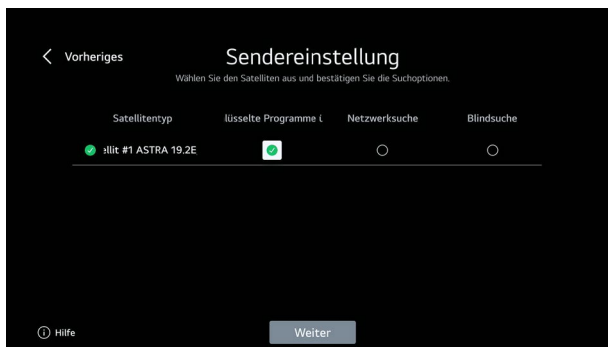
Vorheriges

Sendereinstellung

Wählen Sie den Satelliten aus und bestätigen Sie die Suchoptionen.

| Satellitentyp | lüsselte Programme ( | Netzwerksuche | Blindsuche |
|---|---|---|---|
| :llit #1 ASTRA 19.2E | | | |

Hilfe

Weiter